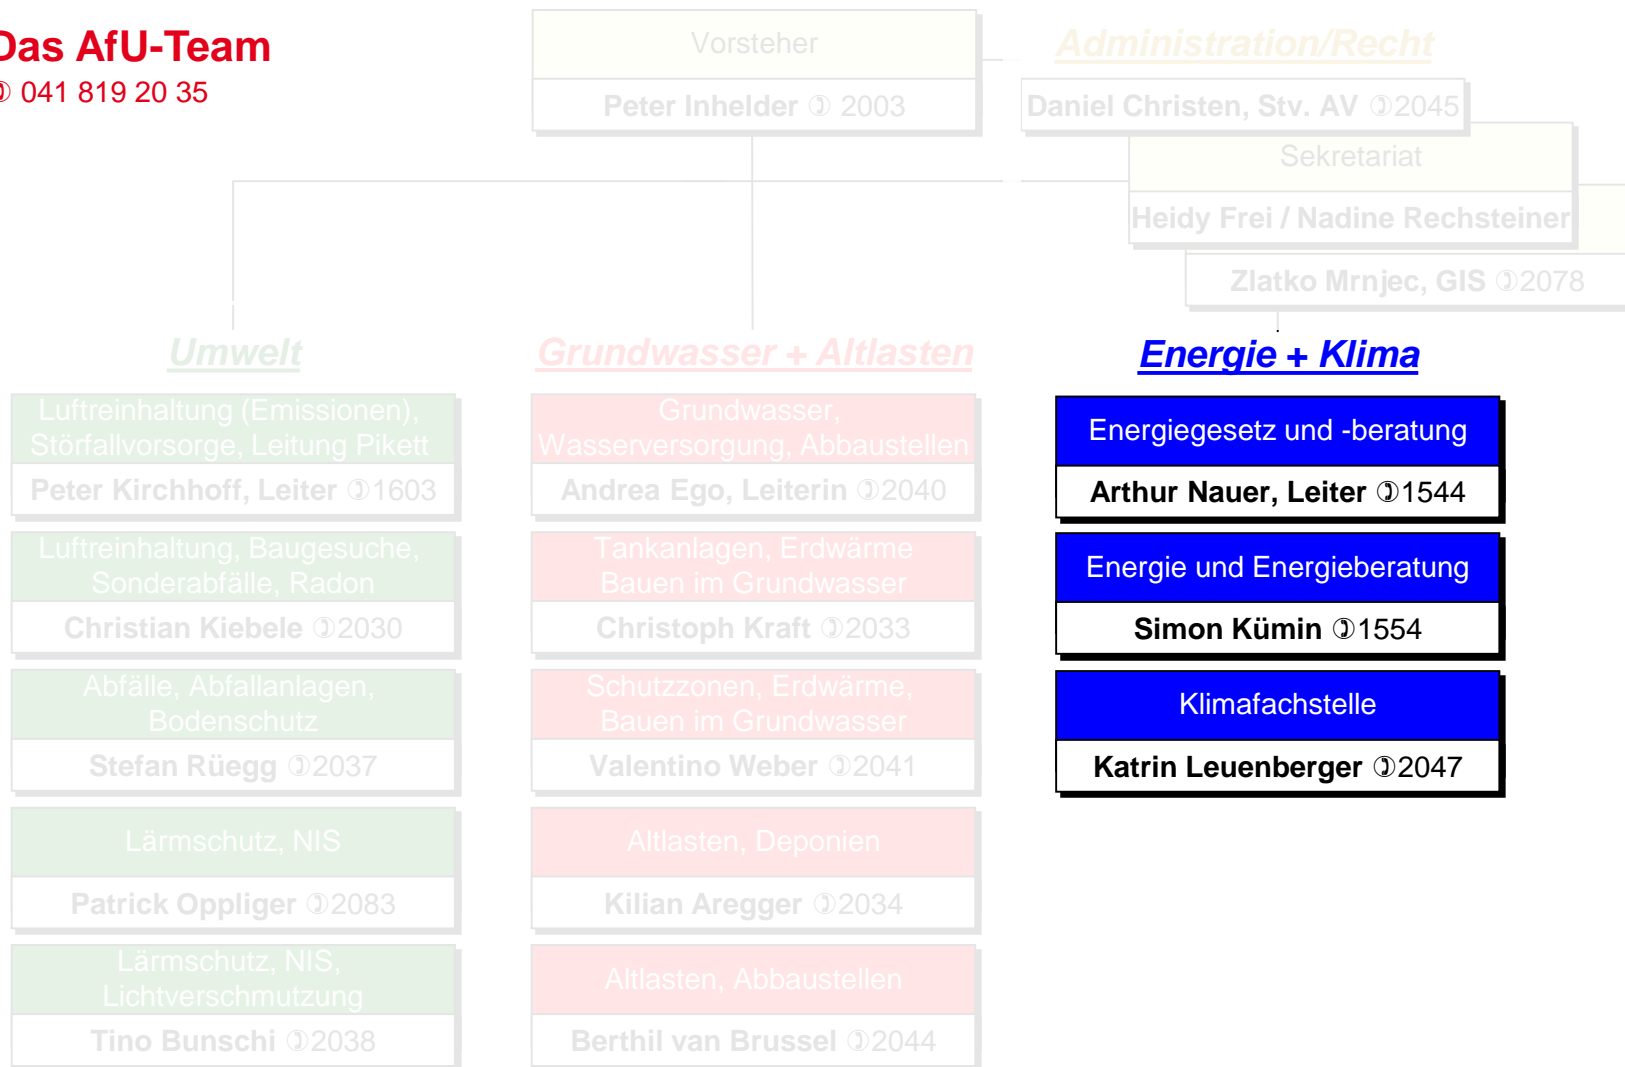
Das AfU-Team
✆ 041 819 20 35

Vorsteher
Peter Inhelder ✆ 2003

Administration/Recht
Daniel Christen, Stv. AV ✆2045
Sekretariat
Heidy Frei / Nadine Rechsteiner
Zlatko Mrnjec, GIS ✆2078

Umwelt

Luftreinhaltung (Emissionen), Störfallvorsorge, Leitung Pikett
Peter Kirchhoff, Leiter ✆1603

Luftreinhaltung, Baugesuche, Sonderabfälle, Radon
Christian Kiebele ✆2030

Abfälle, Abfallanlagen, Bodenschutz
Stefan Rüegg ✆2037

Lärmschutz, NIS
Patrick Oppliger ✆2083

Lärmschutz, NIS, Lichtverschmutzung
Tino Bunschi ✆2038

Grundwasser + Altlasten

Grundwasser, Wasserversorgung, Abbaustellen
Andrea Ego, Leiterin ✆2040

Tankanlagen, Erdwärme Bauen im Grundwasser
Christoph Kraft ✆2033

Schutzzonen, Erdwärme, Bauen im Grundwasser
Valentino Weber ✆2041

Altlasten, Deponien
Kilian Aregger ✆2034

Altlasten, Abbaustellen
Berthil van Brussel ✆2044

Energie + Klima

Energiegesetz und -beratung
Arthur Nauer, Leiter ✆1544

Energie und Energieberatung
Simon Kümin ✆1554

Klimafachstelle
Katrin Leuenberger ✆2047